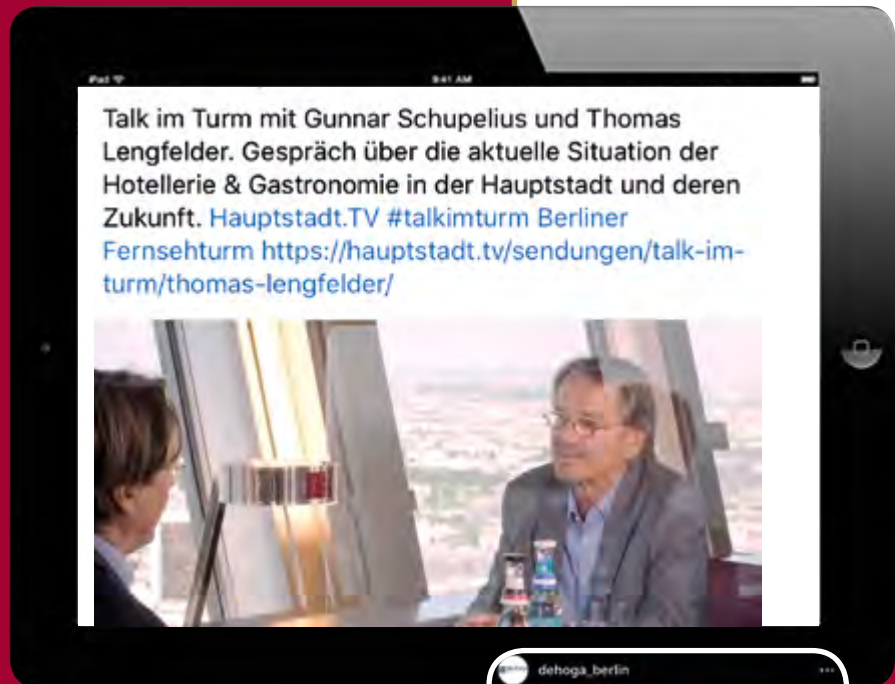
iPad 9:41 AM

Talk im Turm mit Gunnar Schupelius und Thomas Lengfelder. Gespräch über die aktuelle Situation der Hotellerie & Gastronomie in der Hauptstadt und deren Zukunft. Hauptstadt.TV #talkimturm Berliner Fernsehturm https://hauptstadt.tv/sendungen/talk-im-turm/thomas-lengfelder/

dehoga_berlin